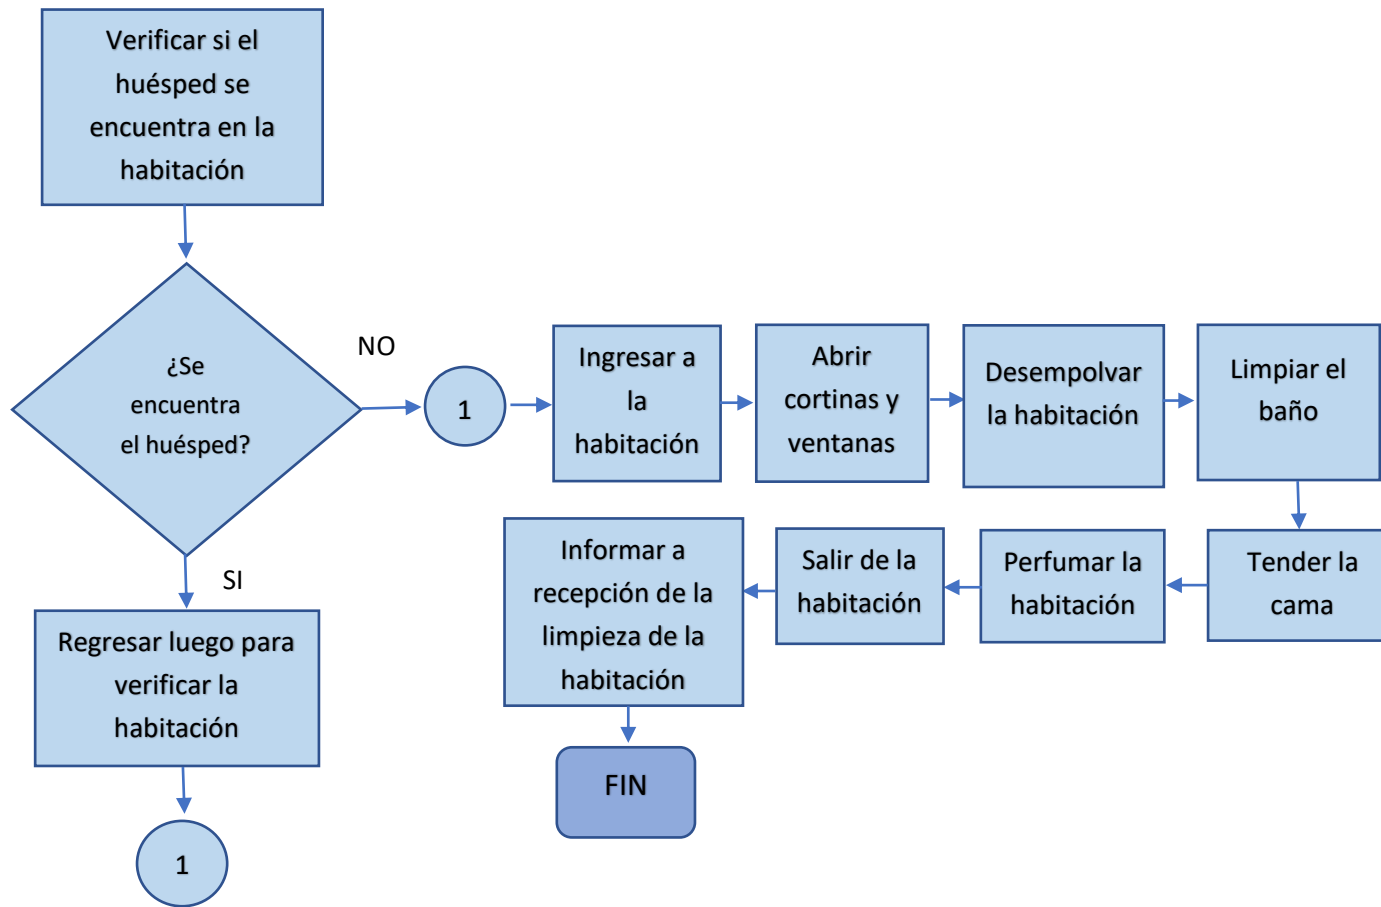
Verificar si el huésped se encuentra en la habitación

¿Se encuentra el huésped?

NO

1

Ingresar a la habitación

Abrir cortinas y ventanas

Desempolvar la habitación

Limpiar el baño

Tender la cama

Perfumar la habitación

Salir de la habitación

Informar a recepción de la limpieza de la habitación

FIN

SI

Regresar luego para verificar la habitación

1